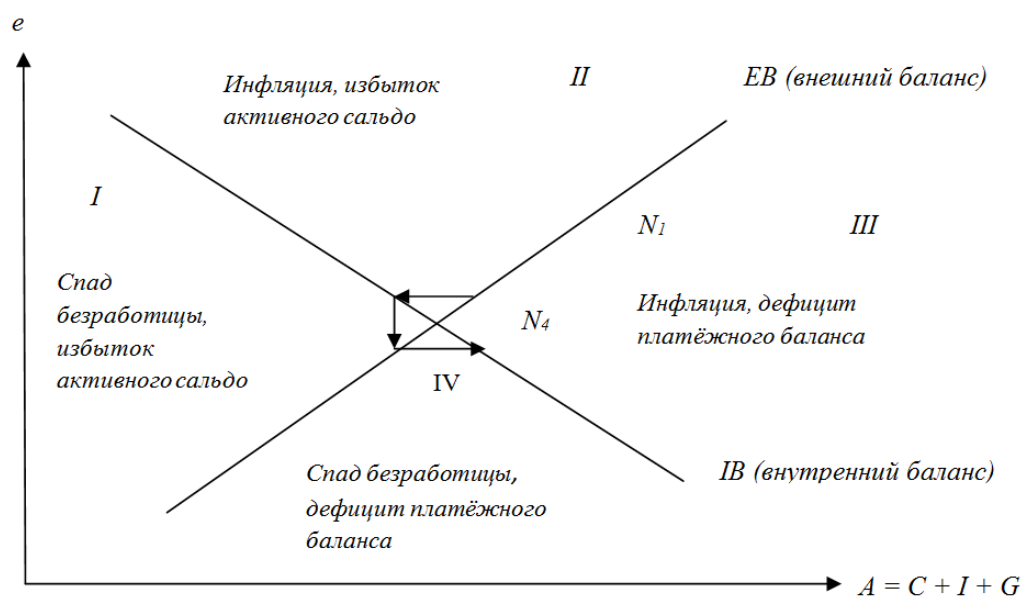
e

Инфляция, избыток активного сальдо

II

EB (внешний баланс)

I

$N_1$

III

Спад безработицы, избыток активного сальдо

$N_4$

Инфляция, дефицит платёжного баланса

IV

Спад безработицы, дефицит платёжного баланса

IB (внутренний баланс)

$A = C + I + G$